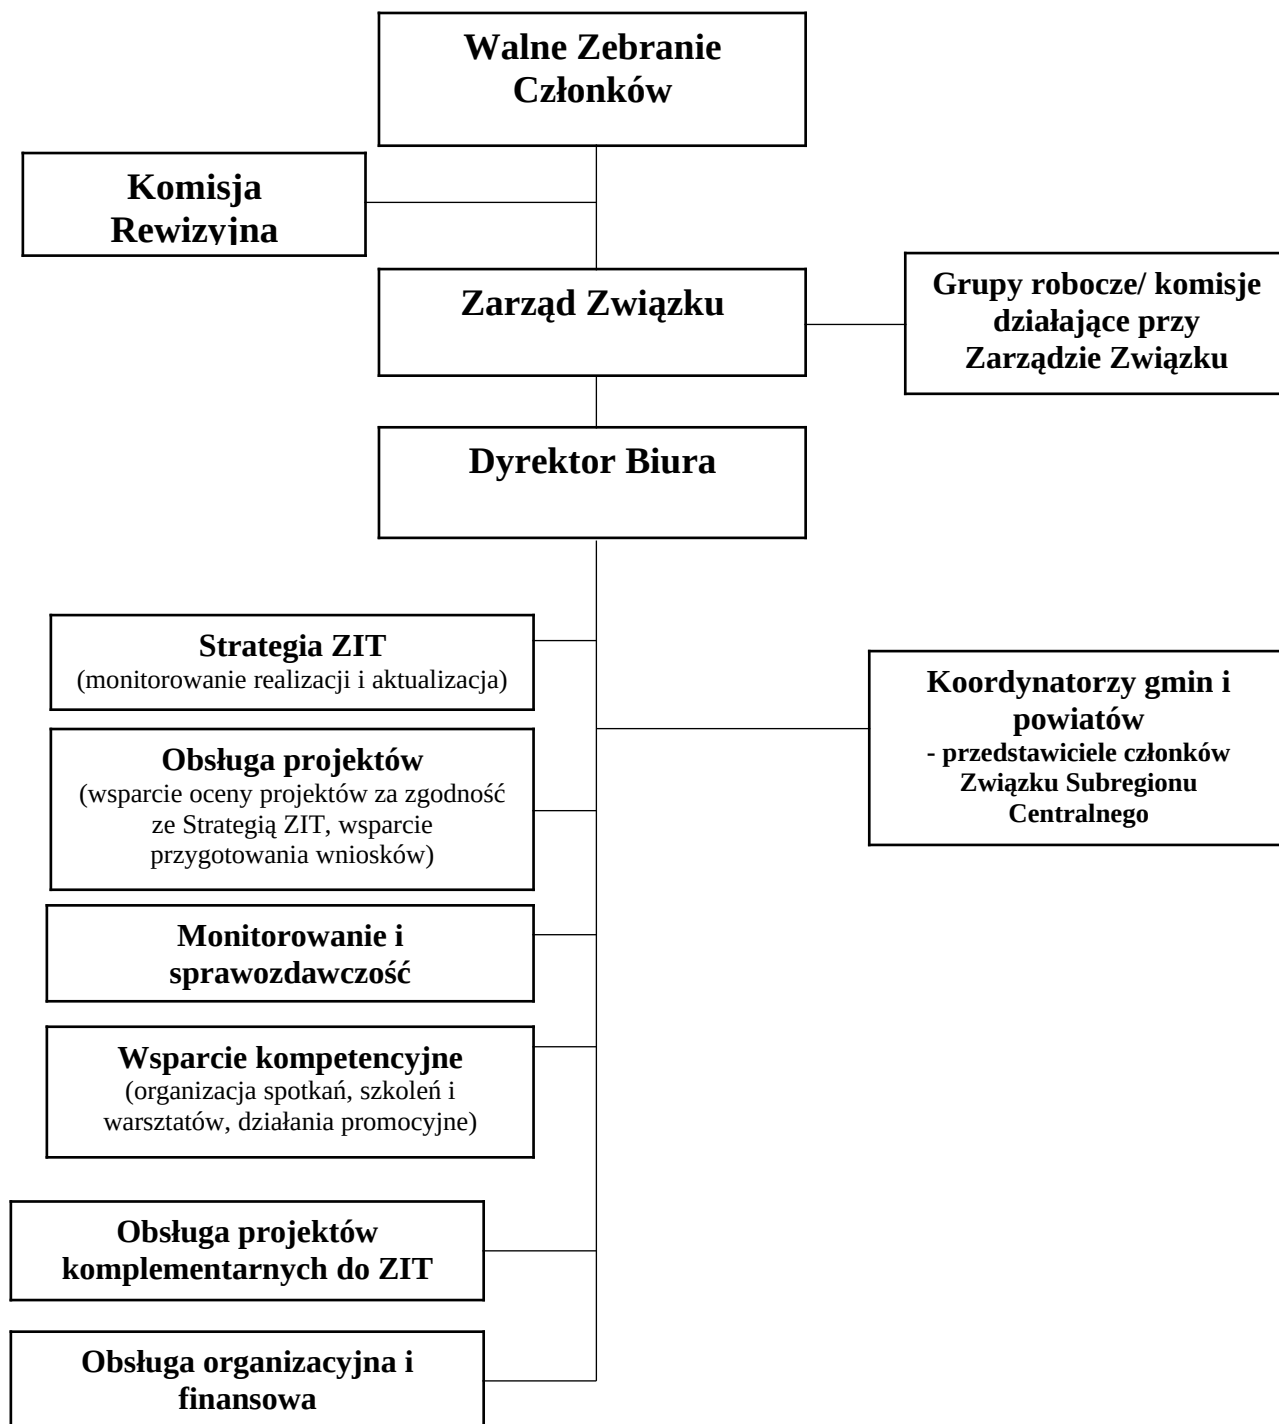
Walne Zebranie Członków

Komisja Rewizyjna

Zarząd Związku

Grupy robocze/ komisje działające przy Zarządzie Związku

Dyrektor Biura

Strategia ZIT
(monitorowanie realizacji i aktualizacja)

Obsługa projektów
(wsparcie oceny projektów za zgodność ze Strategią ZIT, wsparcie przygotowania wniosków)

Monitorowanie i sprawozdawczość

Wsparcie kompetencyjne
(organizacja spotkań, szkoleń i warsztatów, działania promocyjne)

Obsługa projektów komplementarnych do ZIT

Obsługa organizacyjna i finansowa

Koordynatorzy gmin i powiatów
- przedstawiciele członków Związku Subregionu Centralnego